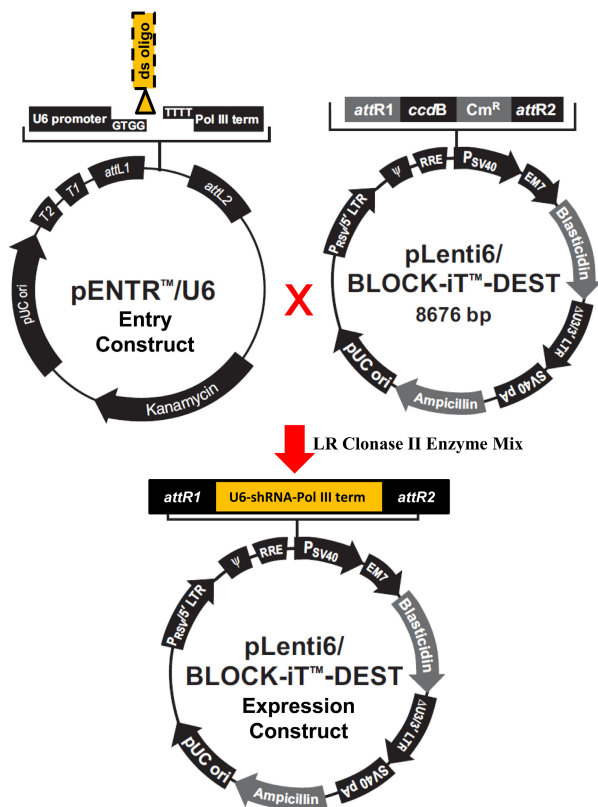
ds oligo

U6 promoter GTGG TTTT Pol III term

T2 T1 attL1 attL2

pUC ori

pENTR™/U6
Entry
Construct

Kanamycin

X

attR1 ccdB Cm$^R$ attR2

ψ RRE $P_{SV40}$ EM7

$P_{RSV}$/5' LTR

pLenti6/
BLOCK-iT™-DEST
8676 bp

Blasticidin

ΔU3/3' LTR

SV40 pA

Ampicillin

pUC ori

LR Clonase II Enzyme Mix

attR1 U6-shRNA-Pol III term attR2

ψ RRE $P_{SV40}$ EM7

$P_{RSV}$/5' LTR

pLenti6/
BLOCK-iT™-DEST
Expression
Construct

Blasticidin

ΔU3/3' LTR

SV40 pA

Ampicillin

pUC ori